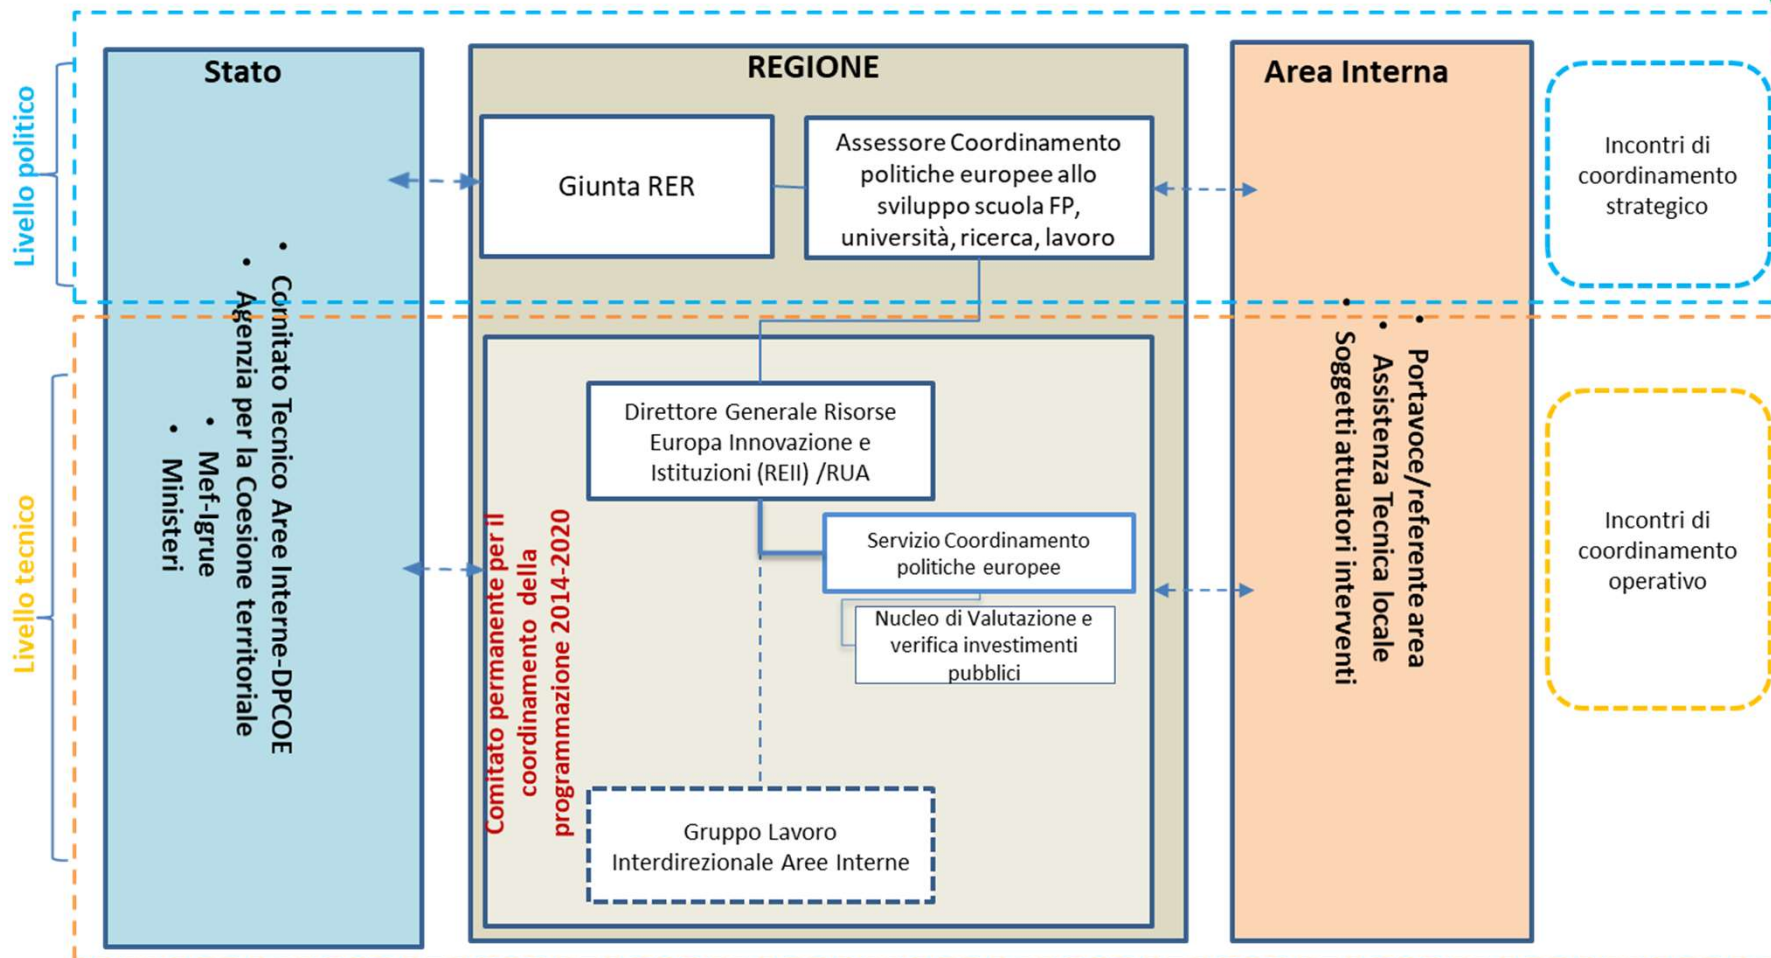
Livello politico

Livello tecnico

Stato

- Comitato Tecnico Aree Interne-DPCOE
- Agenzia per la Coesione territoriale
- Mef-Igrue
- Ministeri

REGIONE

Giunta RER

Assessore Coordinamento politiche europee allo sviluppo scuola FP, università, ricerca, lavoro

Comitato permanente per il coordinamento della programmazione 2014-2020

Direttore Generale Risorse Europa Innovazione e Istituzioni (REII) /RUA

Servizio Coordinamento politiche europee

Nucleo di Valutazione e verifica investimenti pubblici

Gruppo Lavoro Interdirezionale Aree Interne

Area Interna

- Portavoce/referente area
- Assistenza Tecnica locale
- Soggetti attuatori interventi

Incontri di coordinamento strategico

Incontri di coordinamento operativo